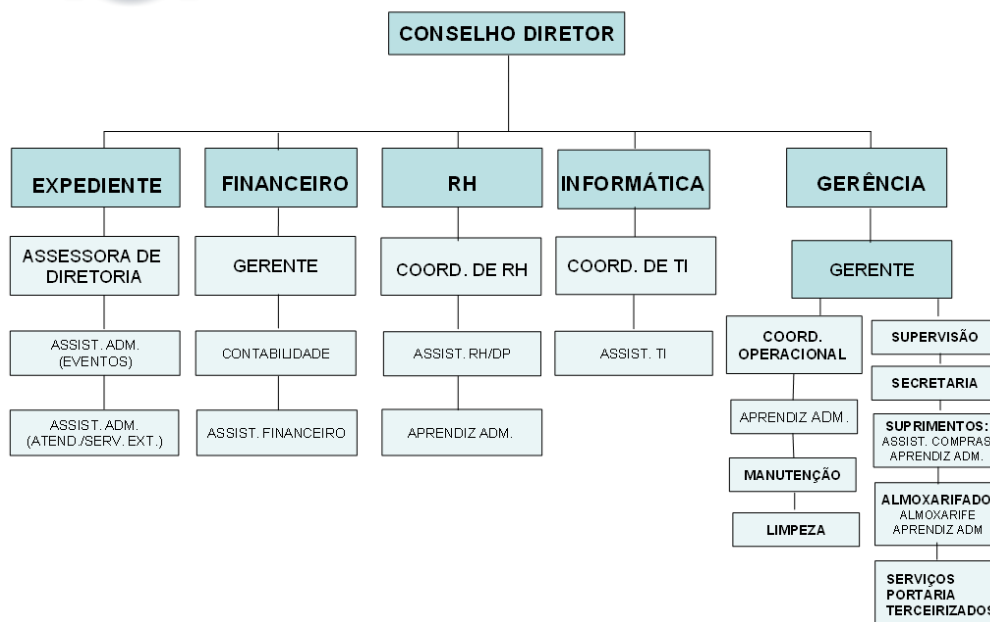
CONSELHO DIRETOR

EXPEDIENTE

ASSESSORA DE DIRETORIA

ASSIST. ADM. (EVENTOS)

ASSIST. ADM. (ATEND./SERV. EXT.)

FINANCEIRO

GERENTE

CONTABILIDADE

ASSIST. FINANCEIRO

RH

COORD. DE RH

ASSIST. RH/DP

APRENDIZ ADM.

INFORMÁTICA

COORD. DE TI

ASSIST. TI

GERÊNCIA

GERENTE

COORD. OPERACIONAL

APRENDIZ ADM.

MANUTENÇÃO

LIMPEZA

SUPERVISÃO

SECRETARIA

SUPRIMENTOS: ASSIST. COMPRAS APRENDIZ ADM.

ALMOXARIFADO ALMOXARIFE APRENDIZ ADM

SERVIÇOS PORTARIA TERCEIRIZADOS